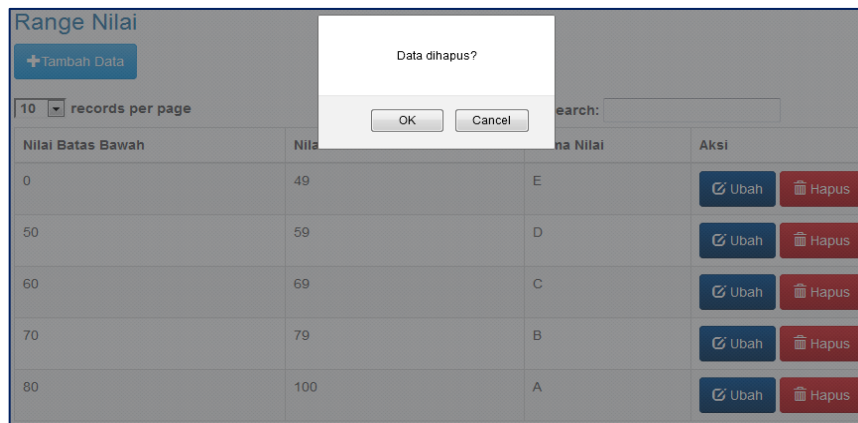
Range Nilai

Tambah Data

10 records per page

earch:

Data dihapus?

OK Cancel

| Nilai Batas Bawah | Nila | na Nilai | Aksi |
|---|---|---|---|
| 0 | 49 | E | Ubah Hapus |
| 50 | 59 | D | Ubah Hapus |
| 60 | 69 | C | Ubah Hapus |
| 70 | 79 | B | Ubah Hapus |
| 80 | 100 | A | Ubah Hapus |